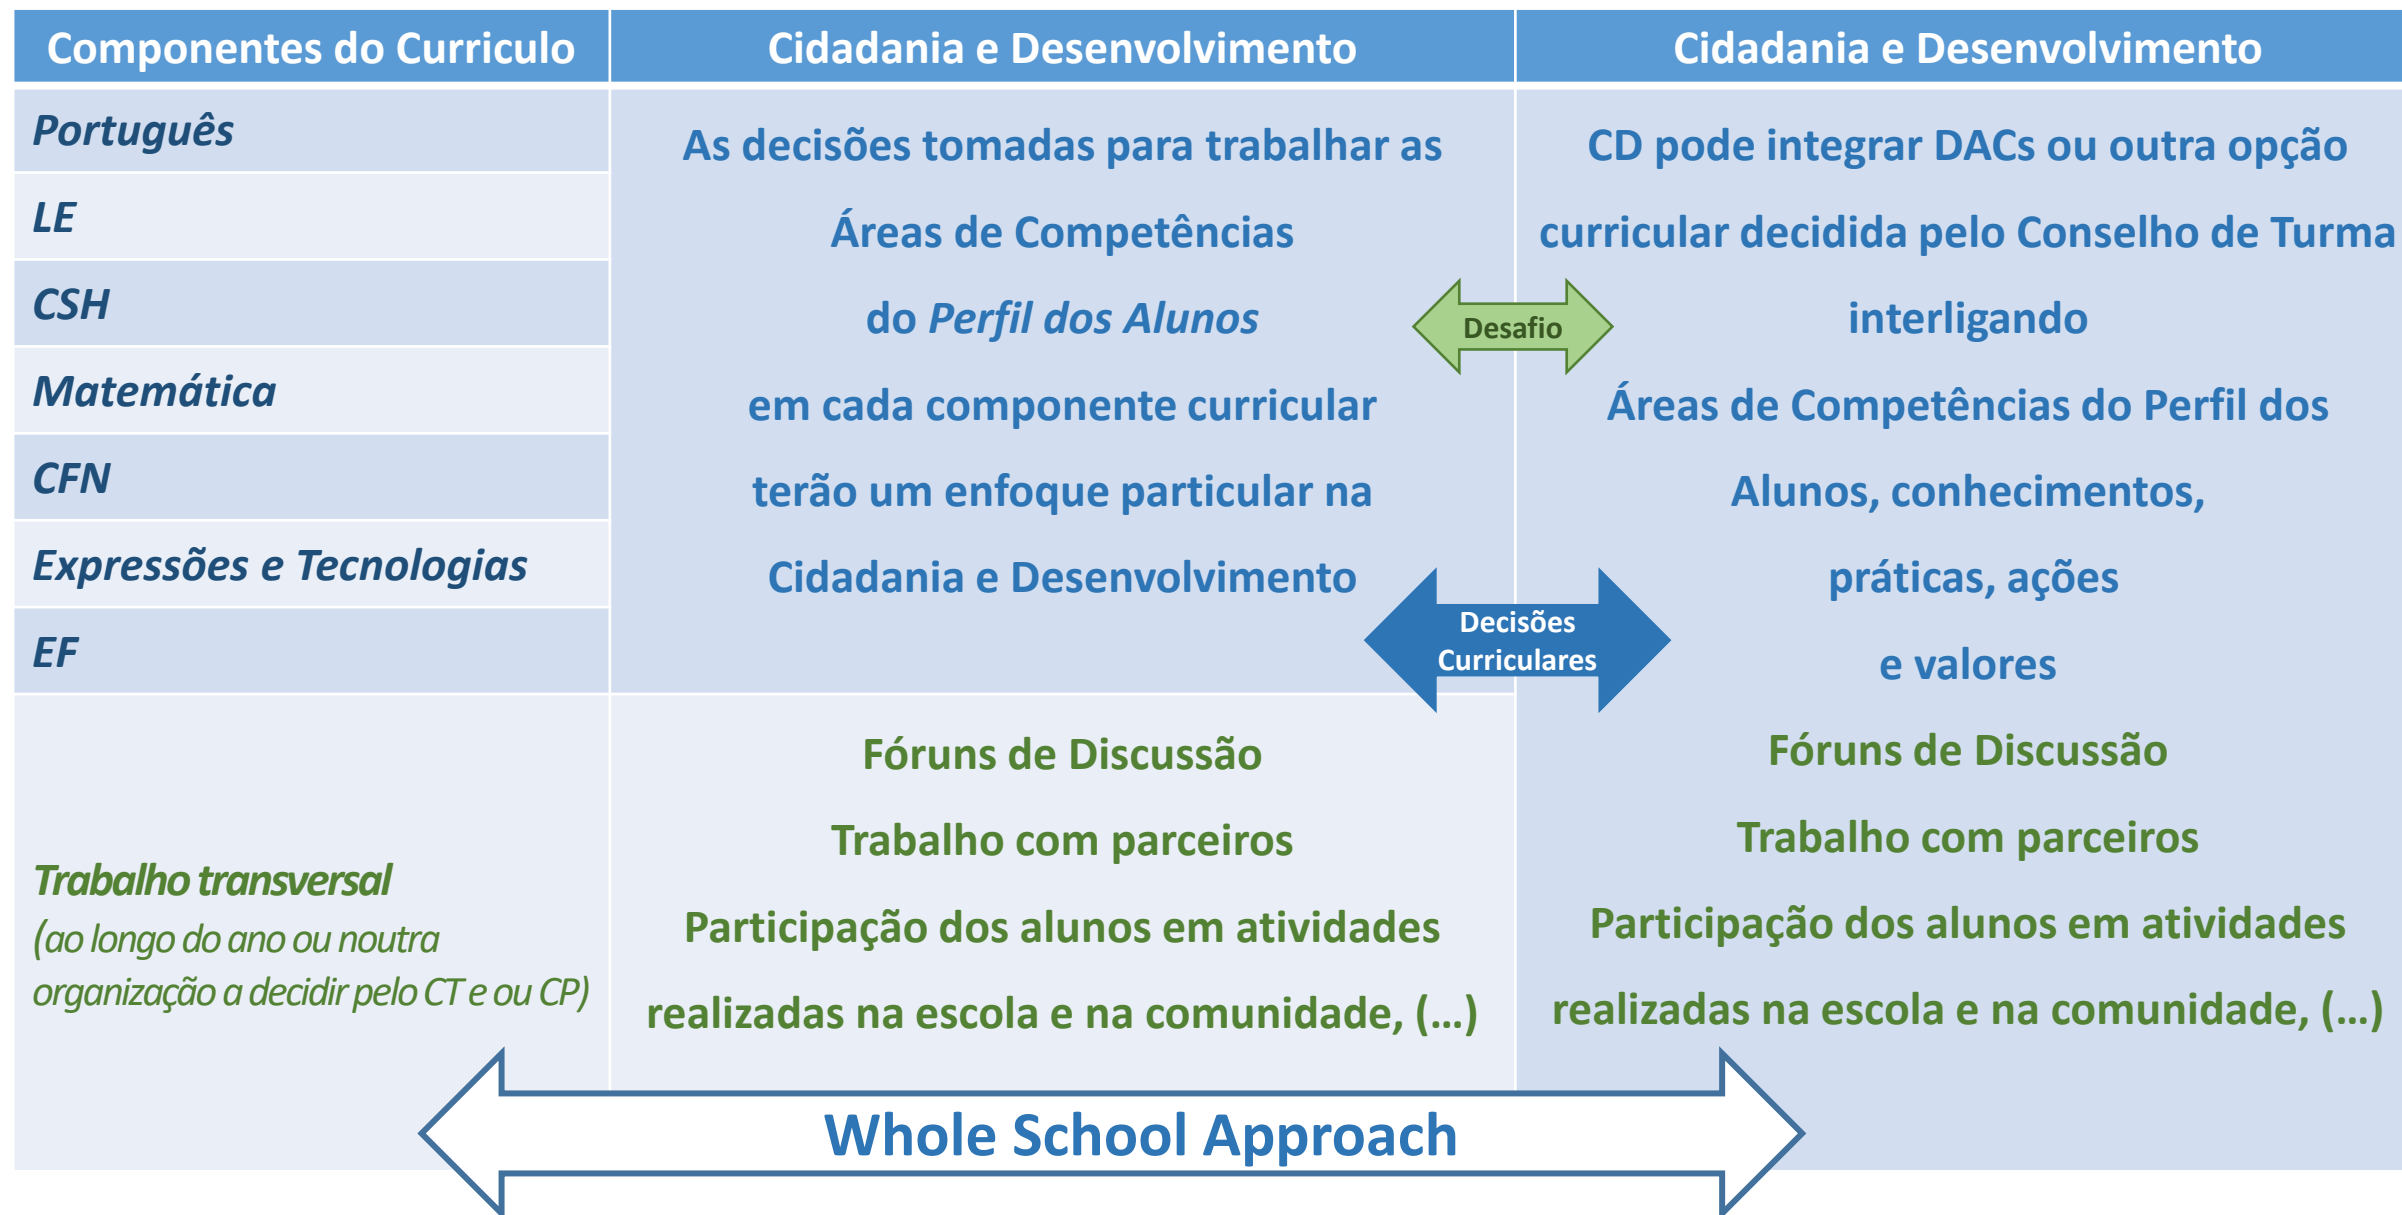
| Componentes do Curriculo | Cidadania e Desenvolvimento | Cidadania e Desenvolvimento |
|---|---|---|
| *Português* <br> *LE* <br> *CSH* <br> *Matemática* <br> *CFN* <br> *Expressões e Tecnologias* <br> *EF* | As decisões tomadas para trabalhar as Áreas de Competências do *Perfil dos Alunos* em cada componente curricular terão um enfoque particular na Cidadania e Desenvolvimento | CD pode integrar DACs ou outra opção curricular decidida pelo Conselho de Turma interligando Áreas de Competências do Perfil dos Alunos, conhecimentos, práticas, ações e valores |
| *Trabalho transversal* *(ao longo do ano ou noutra organização a decidir pelo CT e ou CP)* | Fóruns de Discussão <br> Trabalho com parceiros <br> Participação dos alunos em atividades realizadas na escola e na comunidade, (...) | Fóruns de Discussão <br> Trabalho com parceiros <br> Participação dos alunos em atividades realizadas na escola e na comunidade, (...) |

Desafio

Decisões Curriculares

Whole School Approach